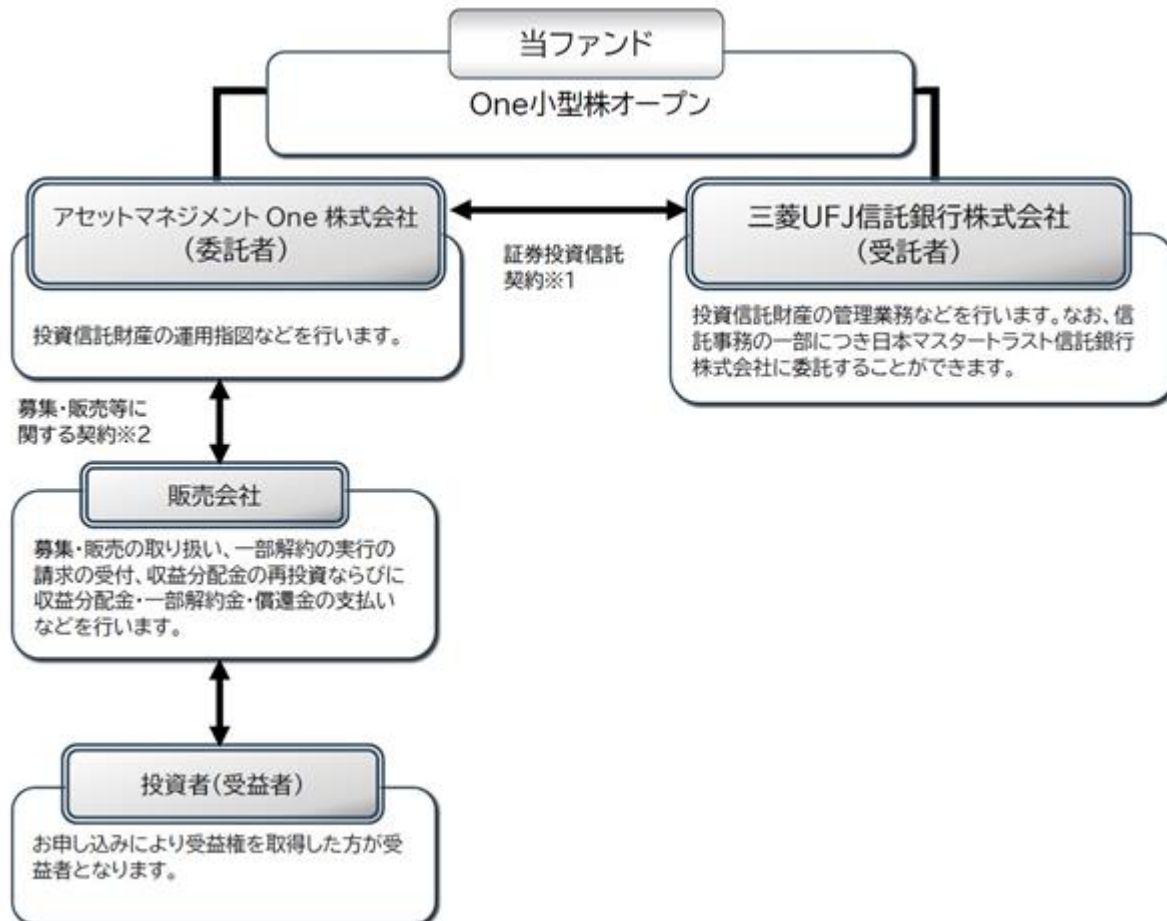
当ファンド

One小型株オープン

アセットマネジメント One 株式会社
（委託者）

投資信託財産の運用指図などを行います。

証券投資信託契約※1

三菱UFJ信託銀行株式会社
（受託者）

投資信託財産の管理業務などを行います。なお、信託事務の一部につき日本マスタートラスト信託銀行株式会社に委託することができます。

募集・販売等に関する契約※2

販売会社

募集・販売の取り扱い、一部解約の実行の請求の受付、収益分配金の再投資ならびに収益分配金・一部解約金・償還金の支払いなどを行います。

投資者（受益者）

お申し込みにより受益権を取得した方が受益者となります。